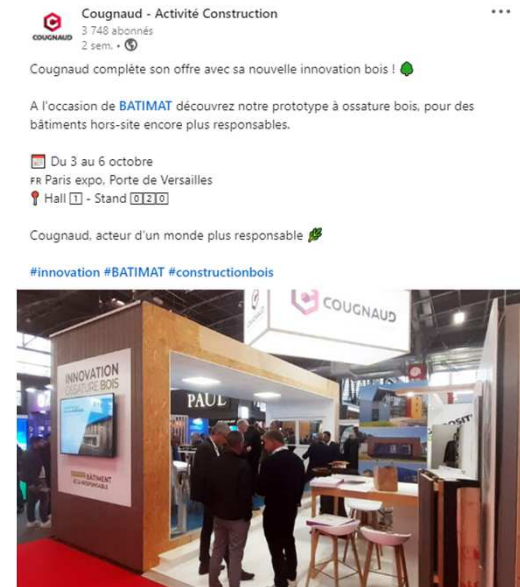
COUGNAUD

Cougnaud - Activité Construction
3 748 abonnés
2 sem. •

...

Cougnaud complète son offre avec sa nouvelle innovation bois !

A l'occasion de BATIMAT découvrez notre prototype à ossature bois, pour des bâtiments hors-site encore plus responsables.

Du 3 au 6 octobre
FR Paris expo, Porte de Versailles
Hall 1 - Stand 020

Cougnaud, acteur d'un monde plus responsable

#innovation #BATIMAT #constructionbois

COUGNAUD

INNOVATION OSSATURE BOIS

BÂTIMENT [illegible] RESPONSABLE

PAUL